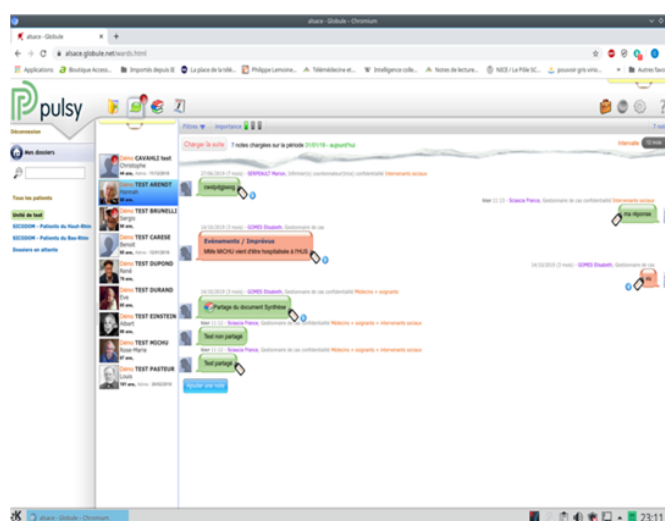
alsace - Globule - Chromium

alsace - Globule

alsace.globule.net/wards.html

Applications Boutique Access... Importés depuis IE La place de la télé... Philippe Lemoine... Télémédecine et... Intelligence colle... Notes de lecture... NICE / La Pille SC... pouvoir gris vino... Autres favoris

pulsy

Déconnexion

Mes dossiers

Tous les patients

Unité de test

ECODOM - Patients du Haut-Rhin

ECODOM - Patients du Bas-Rhin

Dossiers en attente

Démo CAVAHLI test Christophe

Démo TEST ARENDT Hannah

Démo TEST BRUNELLI Sergio

Démo TEST CARESE Benoit

Démo TEST DUPOND René

Démo TEST DURAND Eve

Démo TEST EINSTEIN Albert

Démo TEST MICHU Rose-Marie

Démo TEST PASTEUR Louis

Filtres Importance

Charger la suite 7 notes chargées sur la période 01/01/18 - aujourd'hui

Intervalle 12 mois

27/06/2019 (3 mois) - GERPENAULT Marion, Infirmier(e) coordonnateur(rice) confidentialité Intervenants sociaux

cevdpdgjeorg

hier 11:15 - Scoucia France, Gestionnaire de cas confidentialité Intervenants sociaux

ma réponse

14/10/2019 (3 mois) - GOMES Elisabeth, Gestionnaire de cas

Evénements / Imprévus

Mlle MICHU vient d'être hospitalisée à l'HUS

14/10/2019 (3 mois) - GOMES Elisabeth, Gestionnaire de cas

14/10/2019 (3 mois) - GOMES Elisabeth, Gestionnaire de cas confidentialité Médecins + soignants

Partage du document Synthèse

hier 11:15 - Scoucia France, Gestionnaire de cas confidentialité Médecins + soignants + intervenants sociaux

Test non partagé

hier 11:15 - Scoucia France, Gestionnaire de cas confidentialité Médecins + soignants + intervenants sociaux

Test partagé

Ajouter une note

alsace - Globule - Chromium

23:11